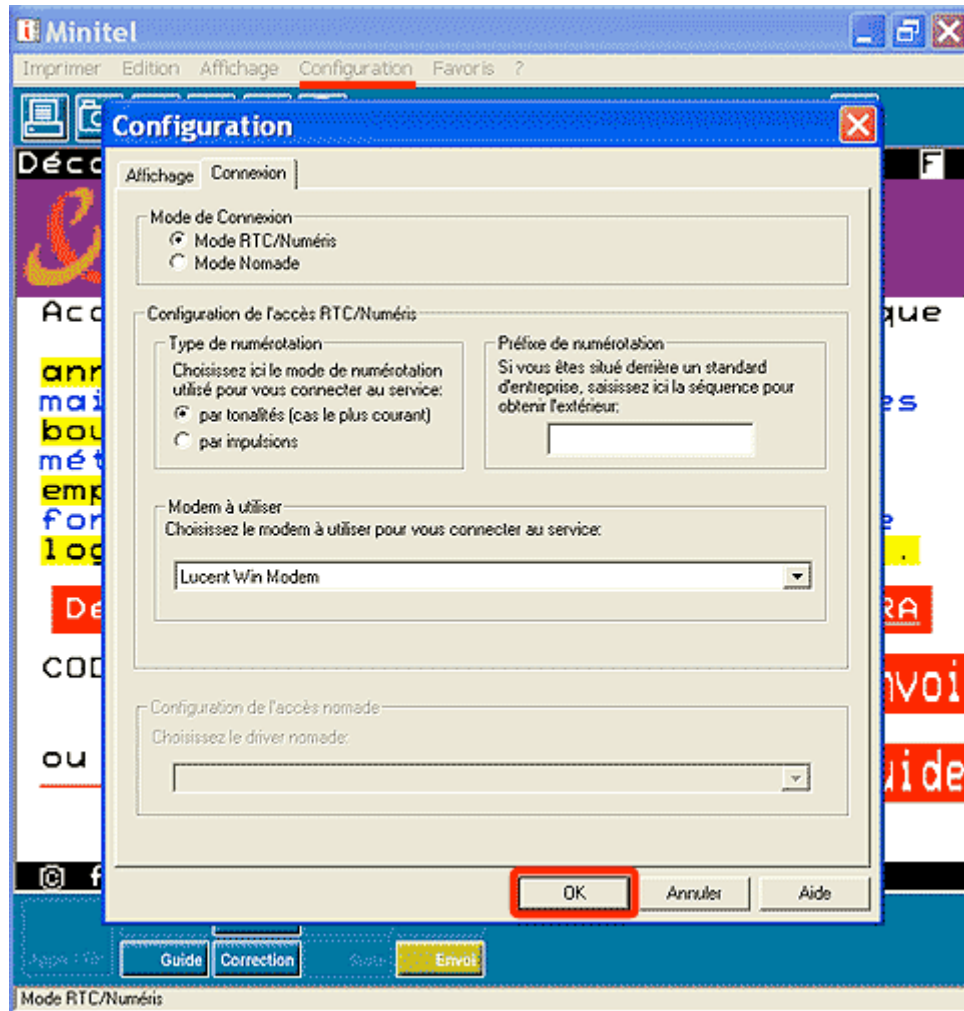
Minitel

Imprimer Edition Affichage Configuration Favoris ?

Configuration

Affichage Connexion

Mode de Connexion
Mode RTC/Numéris
Mode Nomade

Configuration de l'accès RTC/Numéris

Type de numérotation
Choisissez ici le mode de numérotation utilisé pour vous connecter au service:
par tonalités (cas le plus courant)
par impulsions

Préfixe de numérotation
Si vous êtes situé derrière un standard d'entreprise, saisissez ici la séquence pour obtenir l'extérieur:

Modem à utiliser
Choisissez le modem à utiliser pour vous connecter au service:
Lucent Win Modem

Configuration de l'accès nomade
Choisissez le driver nomade:

OK Annuler Aide

Déc
F
Acc
que
ann
mai
es
bou
mét
emp
for
e
log
.
De
RA
COD
nvoi
ou
uide
©

Guide Correction Envoi

Mode RTC/Numéris